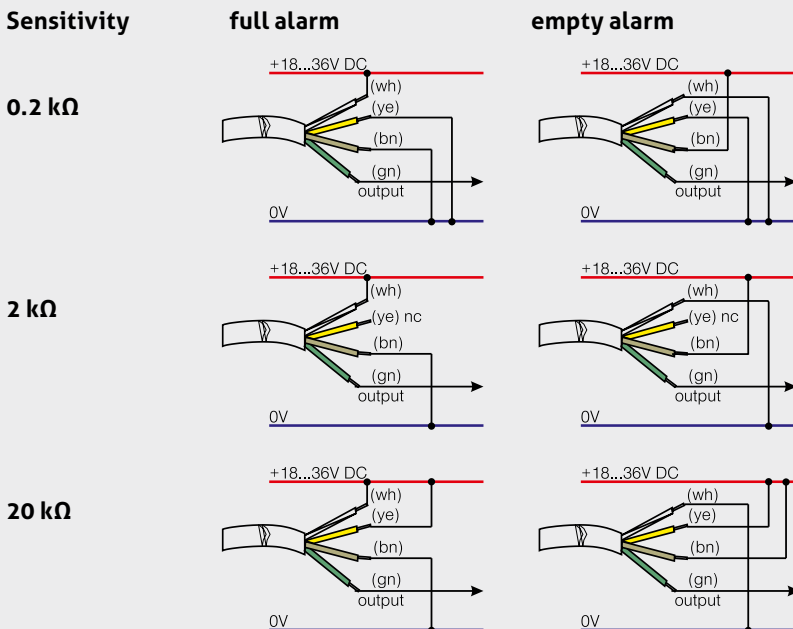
Sensitivity | full alarm | empty alarm

0.2 kΩ

+18...36V DC
(wh)
(ye)
(bn)
(gn)
output
0V

+18...36V DC
(wh)
(ye)
(bn)
(gn)
output
0V

2 kΩ

+18...36V DC
(wh)
(ye) nc
(bn)
(gn)
output
0V

+18...36V DC
(wh)
(ye) nc
(bn)
(gn)
output
0V

20 kΩ

+18...36V DC
(wh)
(ye)
(bn)
(gn)
output
0V

+18...36V DC
(wh)
(ye)
(bn)
(gn)
output
0V